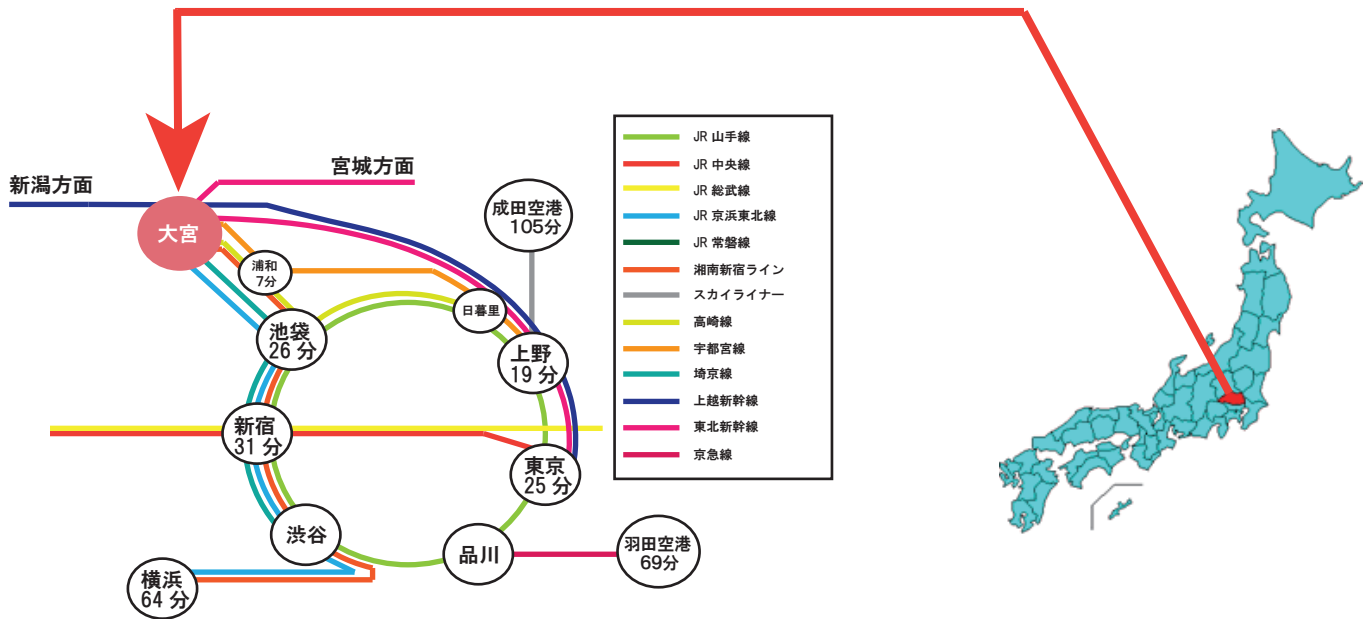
新潟方面

宮城方面

大宮

浦和
7分

池袋
26 分

日暮里

成田空港
105分

上野
19 分

新宿
31 分

東京
25 分

渋谷

品川

羽田空港
69分

横浜
64 分

JR 山手線
JR 中央線
JR 総武線
JR 京浜東北線
JR 常磐線
湘南新宿ライン
スカイライナー
高崎線
宇都宮線
埼京線
上越新幹線
東北新幹線
京急線